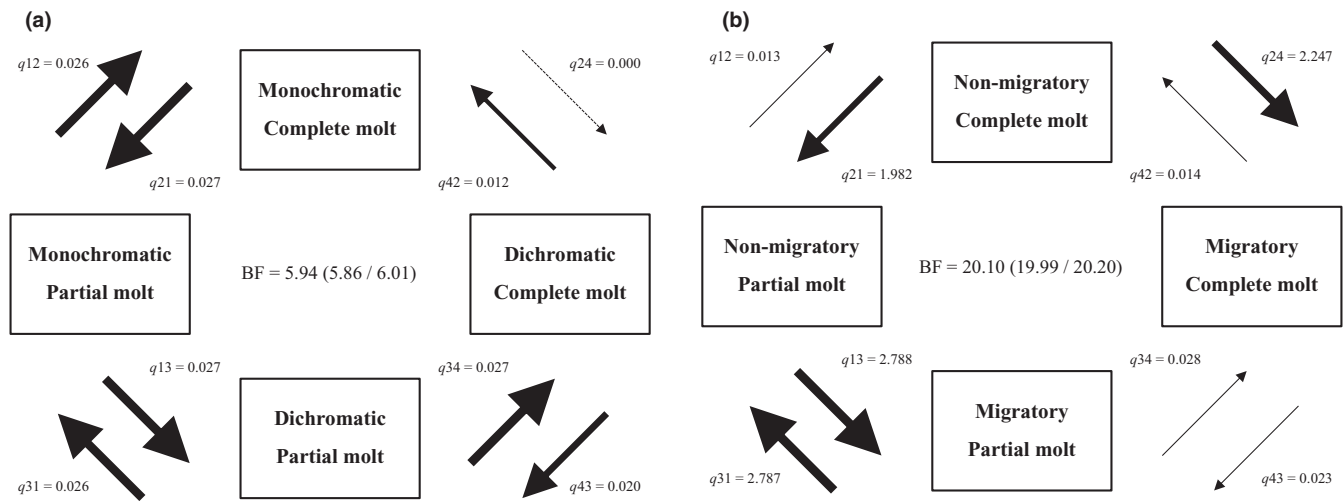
(a)

$q12 = 0.026$

Monochromatic Complete molt

$q24 = 0.000$

$q21 = 0.027$

$q42 = 0.012$

Monochromatic Partial molt

BF = 5.94 (5.86 / 6.01)

Dichromatic Complete molt

$q13 = 0.027$

$q34 = 0.027$

Dichromatic Partial molt

$q31 = 0.026$

$q43 = 0.020$

(b)

$q12 = 0.013$

Non-migratory Complete molt

$q24 = 2.247$

$q21 = 1.982$

$q42 = 0.014$

Non-migratory Partial molt

BF = 20.10 (19.99 / 20.20)

Migratory Complete molt

$q13 = 2.788$

$q34 = 0.028$

Migratory Partial molt

$q31 = 2.787$

$q43 = 0.023$